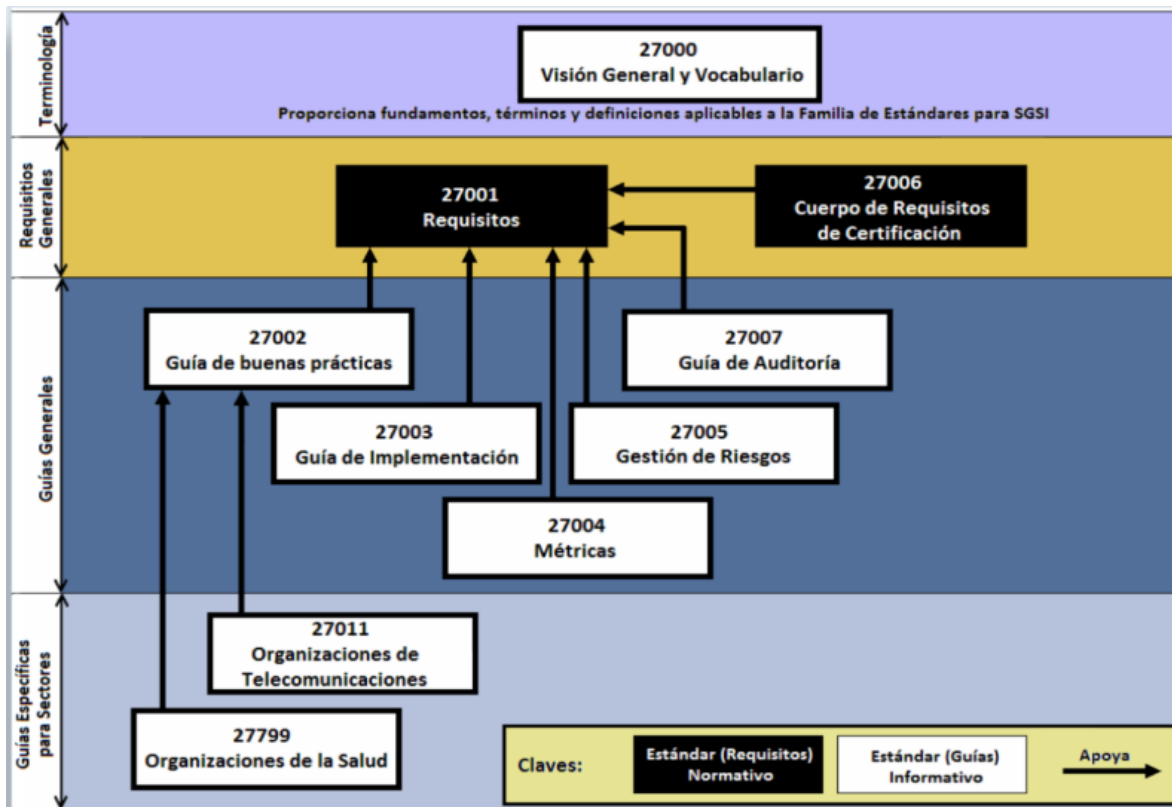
Terminología

27000
Visión General y Vocabulario

Proporciona fundamentos, términos y definiciones aplicables a la Familia de Estándares para SGSI

Requisitos Generales

27001
Requisitos

27006
Cuerpo de Requisitos de Certificación

Guías Generales

27002
Guía de buenas prácticas

27007
Guía de Auditoría

27003
Guía de Implementación

27005
Gestión de Riesgos

27004
Métricas

Guías Específicas para Sectores

27011
Organizaciones de Telecomunicaciones

27799
Organizaciones de la Salud

Claves:

Estándar (Requisitos)
Normativo

Estándar (Guías)
Informativo

Apoya